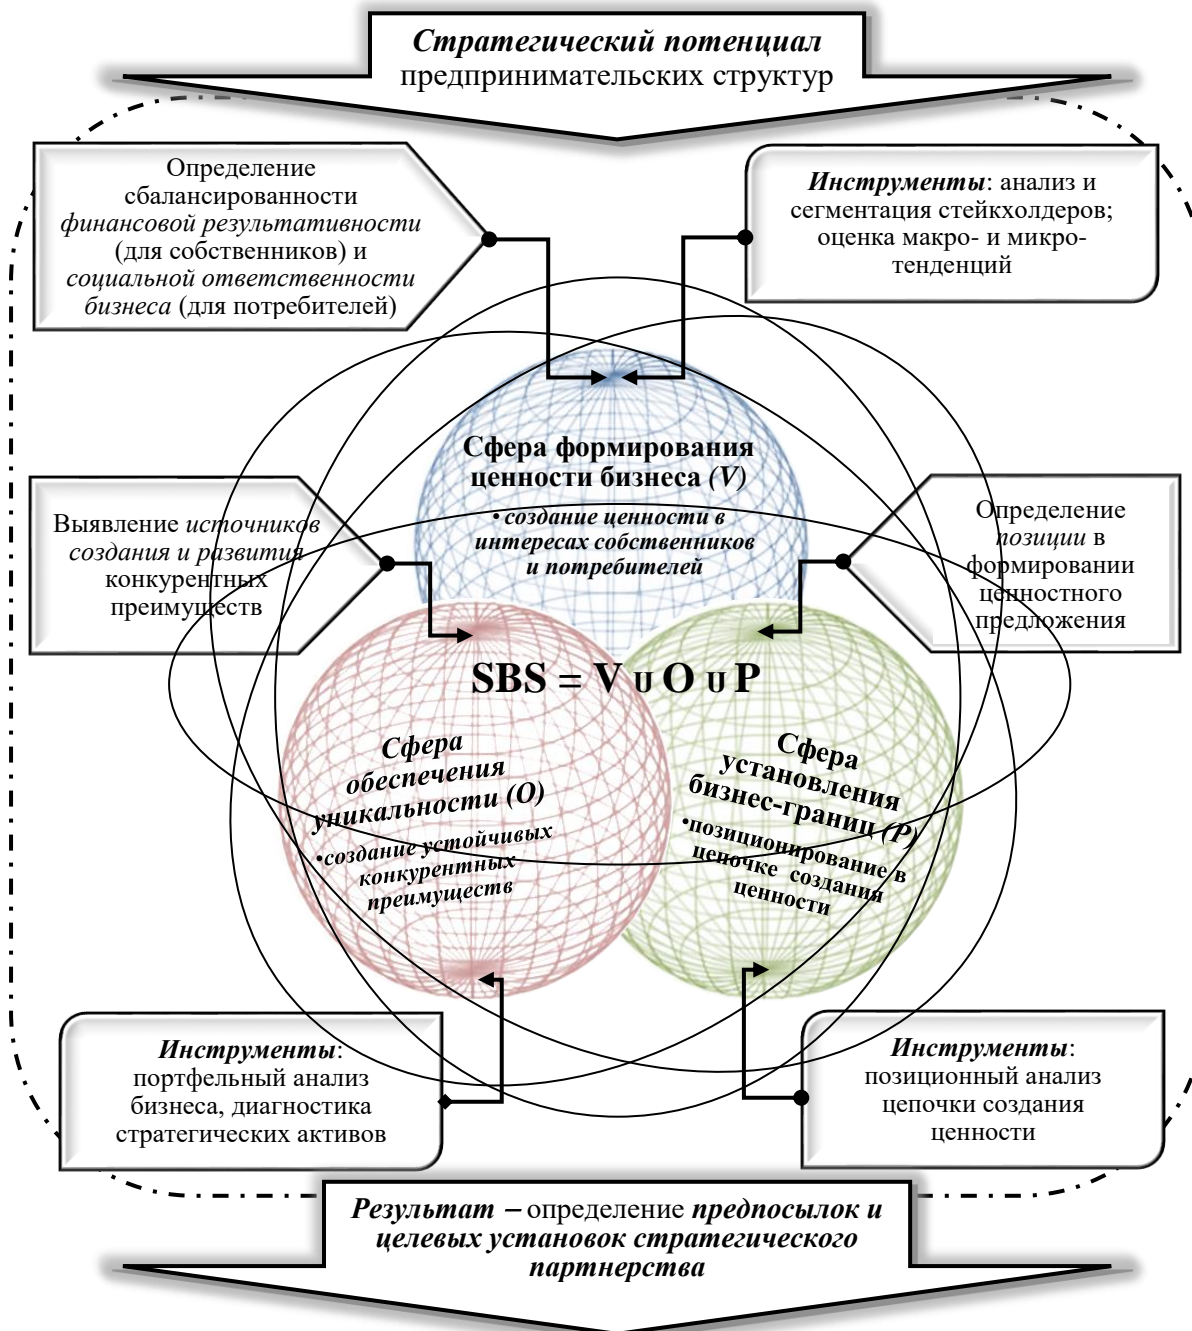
Стратегический потенциал предпринимательских структур

Определение сбалансированности финансовой результативности (для собственников) и социальной ответственности бизнеса (для потребителей)

Инструменты: анализ и сегментация стейкхолдеров; оценка макро- и микротенденций

Сфера формирования ценности бизнеса (V)
• создание ценности в интересах собственников и потребителей

Выявление источников создания и развития конкурентных преимуществ

Определение позиции в формировании ценностного предложения

SBS = V ∪ O ∪ P

Сфера обеспечения уникальности (O)
•создание устойчивых конкурентных преимуществ

Сфера установления бизнес-границ (P)
•позиционирование в цепочке создания ценности

Инструменты: портфельный анализ бизнеса, диагностика стратегических активов

Инструменты: позиционный анализ цепочки создания ценности

Результат – определение предпосылок и целевых установок стратегического партнерства